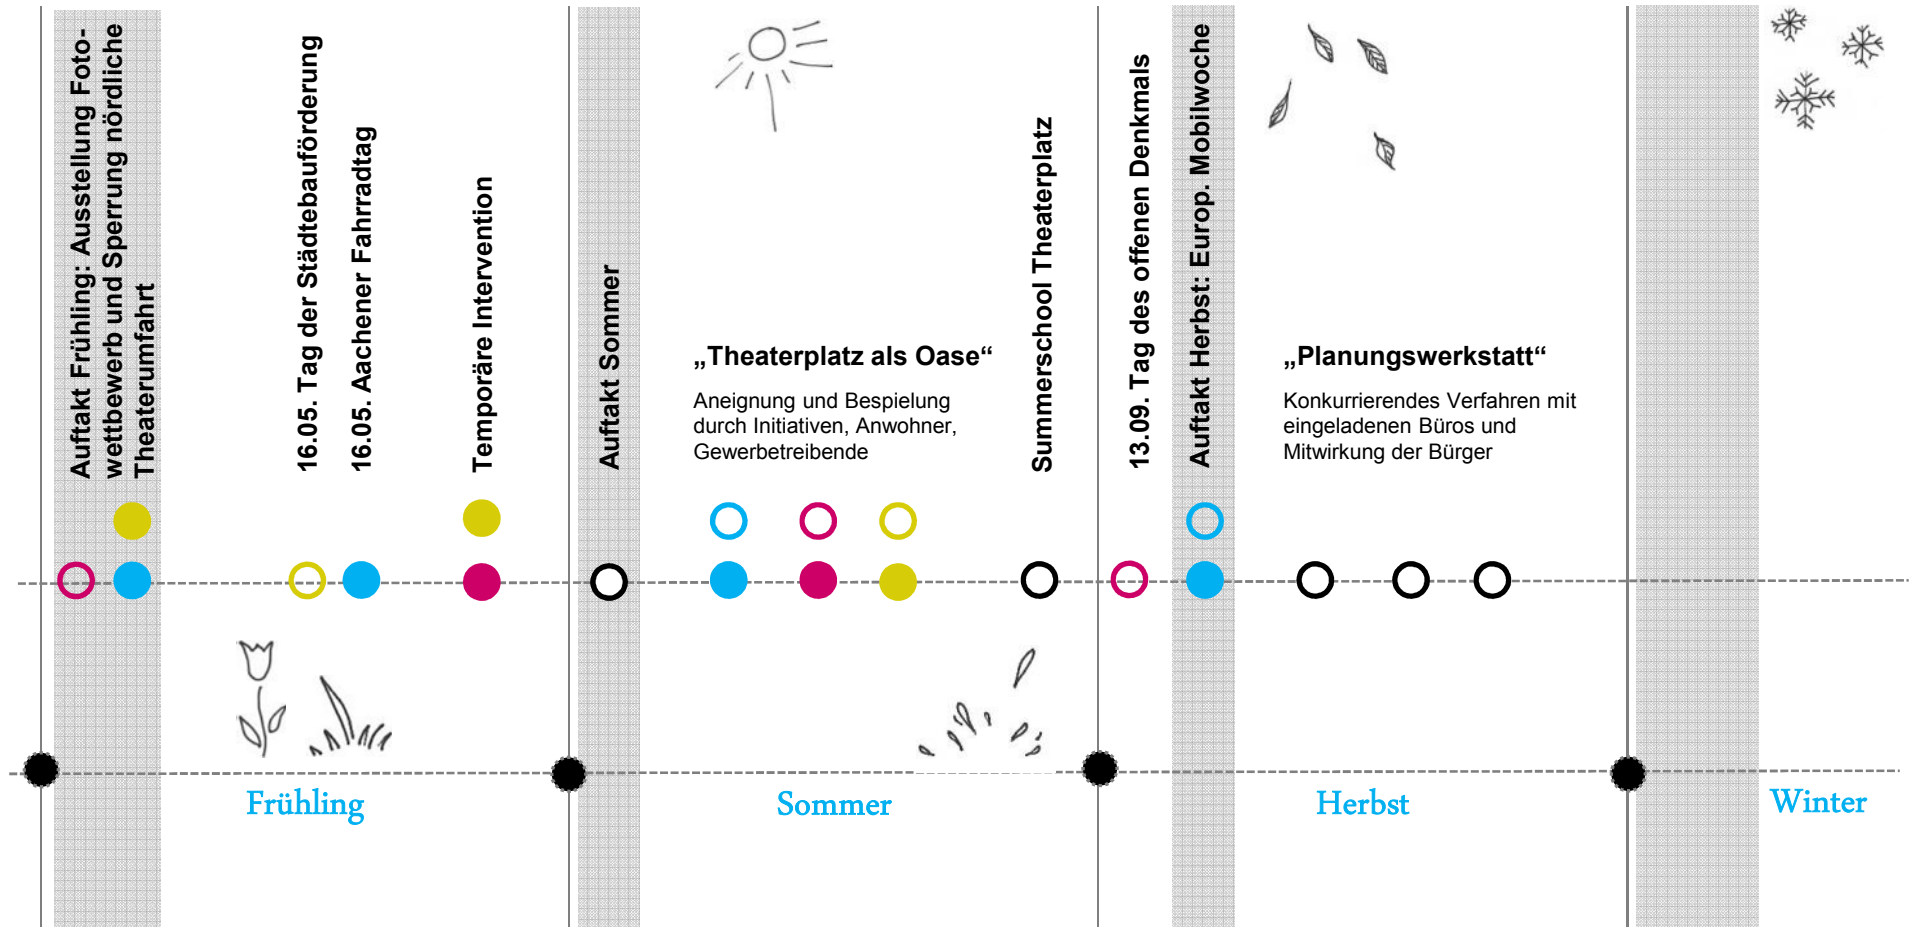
Auftakt Frühling: Ausstellung Fotowettbewerb und Sperrung nördliche Theaterumfahrt

16.05. Tag der Städtebauförderung

16.05. Aachener Fahrradtag

Temporäre Intervention

Auftakt Sommer

„Theaterplatz als Oase“

Aneignung und Bespielung durch Initiativen, Anwohner, Gewerbetreibende

Summerschool Theaterplatz

13.09. Tag des offenen Denkmals

Auftakt Herbst: Europ. Mobilwoche

„Planungswerkstatt“

Konkurrierendes Verfahren mit eingeladenen Büros und Mitwirkung der Bürger

Frühling

Sommer

Herbst

Winter